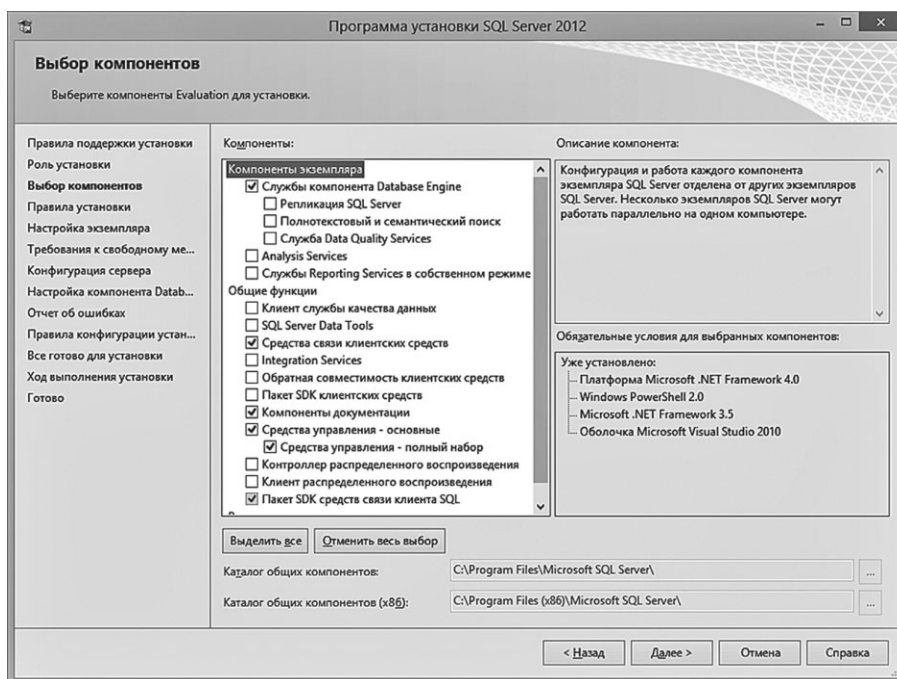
Программа установки SQL Server 2012

Выбор компонентов

Выберите компоненты Evaluation для установки.

Правила поддержки установки
Роль установки
Выбор компонентов
Правила установки
Настройка экземпляра
Требования к свободному ме...
Конфигурация сервера
Настройка компонента Datab...
Отчет об ошибках
Правила конфигурации устан...
Все готово для установки
Ход выполнения установки
Готово

Компоненты:

Компоненты экземпляра
☑ Службы компонента Database Engine
☐ Репликация SQL Server
☐ Полнотекстовый и семантический поиск
☐ Служба Data Quality Services
☐ Analysis Services
☐ Службы Reporting Services в собственном режиме
Общие функции
☐ Клиент службы качества данных
☐ SQL Server Data Tools
☑ Средства связи клиентских средств
☐ Integration Services
☐ Обратная совместимость клиентских средств
☐ Пакет SDK клиентских средств
☑ Компоненты документации
☑ Средства управления - основные
☑ Средства управления - полный набор
☐ Контроллер распределенного воспроизведения
☐ Клиент распределенного воспроизведения
☑ Пакет SDK средств связи клиента SQL

Описание компонента:

Конфигурация и работа каждого компонента экземпляра SQL Server отделена от других экземпляров SQL Server. Несколько экземпляров SQL Server могут работать параллельно на одном компьютере.

Обязательные условия для выбранных компонентов:

Уже установлено:
Платформа Microsoft .NET Framework 4.0
Windows PowerShell 2.0
Microsoft .NET Framework 3.5
Оболочка Microsoft Visual Studio 2010

Выделить все
Отменить весь выбор

Каталог общих компонентов: C:\Program Files\Microsoft SQL Server\

Каталог общих компонентов (x86): C:\Program Files (x86)\Microsoft SQL Server\

< Назад
Далее >
Отмена
Справка